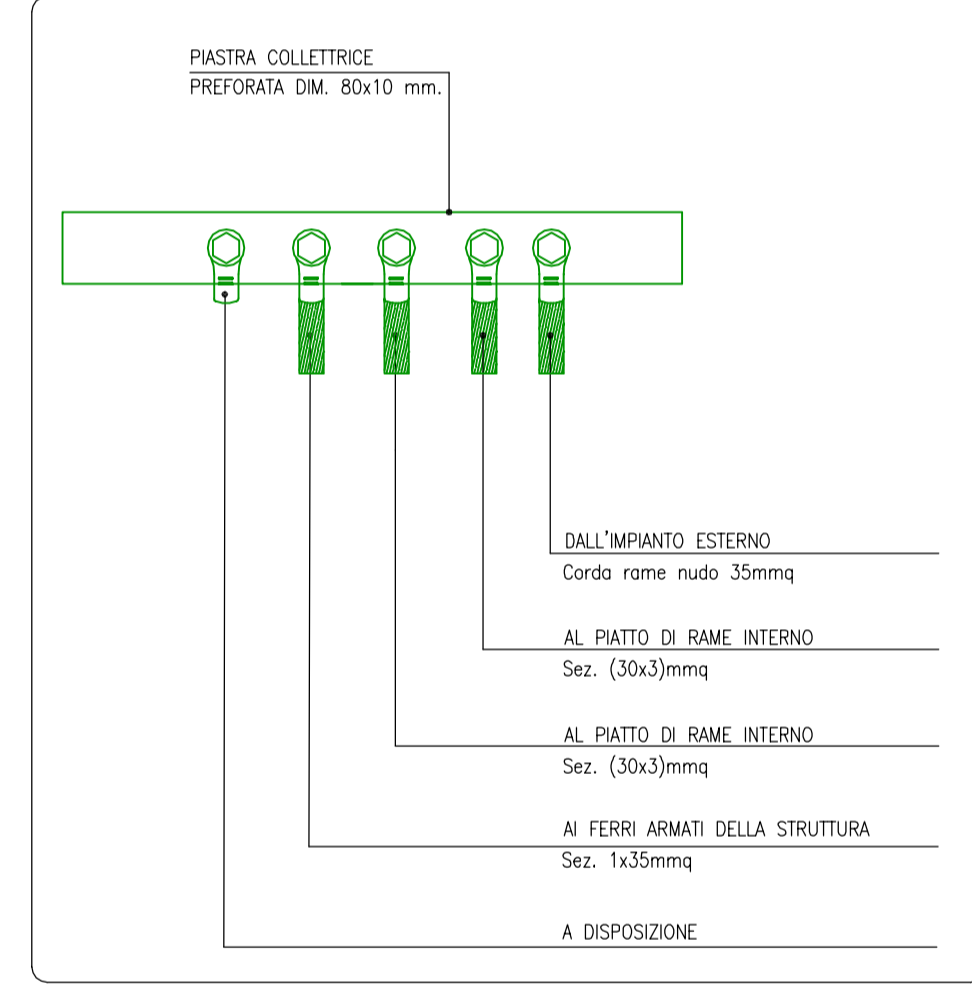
PIASTRA COLLETTRICE
PREFORATA DIM. 80x10 mm.

DALL'IMPIANTO ESTERNO
Corda rame nudo 35mmq

AL PIATTO DI RAME INTERNO
Sez. (30x3)mmq

AL PIATTO DI RAME INTERNO
Sez. (30x3)mmq

AI FERRI ARMATI DELLA STRUTTURA
Sez. 1x35mmq

A DISPOSIZIONE